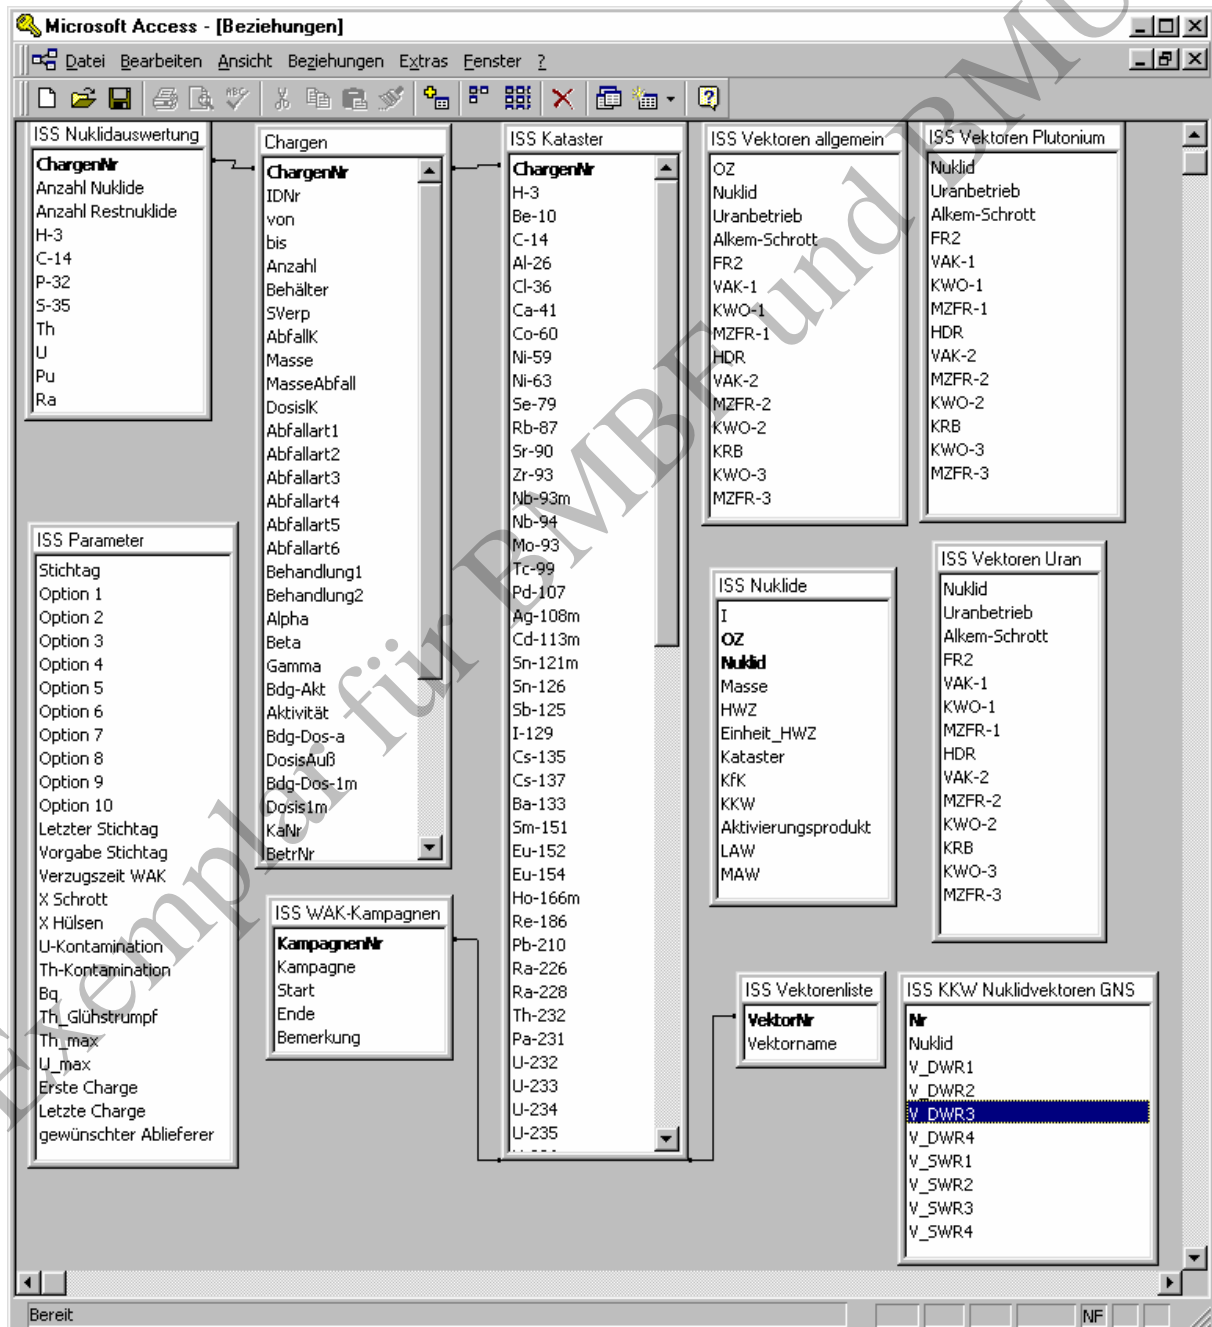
Microsoft Access - [Beziehungen]

Datei Bearbeiten Ansicht Beziehungen Extras Fenster ?

ISS Nuklidauswertung
ChargenNr
Anzahl Nuklide
Anzahl Restnuklide
H-3
C-14
P-32
S-35
Th
U
Pu
Ra

Chargen
ChargenNr
IDNr
von
bis
Anzahl
Behälter
SVerp
AbfallK
Masse
MasseAbfall
DosisK
Abfallart1
Abfallart2
Abfallart3
Abfallart4
Abfallart5
Abfallart6
Behandlung1
Behandlung2
Alpha
Beta
Gamma
Bdg-Akt
Aktivität
Bdg-Dos-a
DosisAuß
Bdg-Dos-1m
Dosis1m
KaNr
BetrNr

ISS Kataster
ChargenNr
H-3
Be-10
C-14
Al-26
Cl-36
Ca-41
Co-60
Ni-59
Ni-63
Se-79
Rb-87
Sr-90
Zr-93
Nb-93m
Nb-94
Mo-93
Tc-99
Pd-107
Ag-108m
Cd-113m
Sn-121m
Sn-126
Sb-125
I-129
Cs-135
Cs-137
Ba-133
Sm-151
Eu-152
Eu-154
Ho-166m
Re-186
Pb-210
Ra-226
Ra-228
Th-232
Pa-231
U-232
U-233
U-234
U-235

ISS Vektoren allgemein
OZ
Nuklid
Uranbetrieb
Alkem-Schrott
FR2
VAK-1
KWO-1
MZFR-1
HDR
VAK-2
MZFR-2
KWO-2
KRB
KWO-3
MZFR-3

ISS Vektoren Plutonium
Nuklid
Uranbetrieb
Alkem-Schrott
FR2
VAK-1
KWO-1
MZFR-1
HDR
VAK-2
MZFR-2
KWO-2
KRB
KWO-3
MZFR-3

ISS Parameter
Stichtag
Option 1
Option 2
Option 3
Option 4
Option 5
Option 6
Option 7
Option 8
Option 9
Option 10
Letzter Stichtag
Vorgabe Stichtag
Verzugszeit WAK
X Schrott
X Hülsen
U-Kontamination
Th-Kontamination
Bq
Th_Glühstrumpf
Th_max
U_max
Erste Charge
Letzte Charge
gewünschter Ablieferer

ISS Nuklide
I
OZ
Nuklid
Masse
HWZ
Einheit_HWZ
Kataster
KfK
KKW
Aktivierungsprodukt
LAW
MAW

ISS Vektoren Uran
Nuklid
Uranbetrieb
Alkem-Schrott
FR2
VAK-1
KWO-1
MZFR-1
HDR
VAK-2
MZFR-2
KWO-2
KRB
KWO-3
MZFR-3

ISS WAK-Kampagnen
KampagnenNr
Kampagne
Start
Ende
Bemerkung

ISS Vektorenliste
VektorNr
Vektorname

ISS KKW Nuklidvektoren GNS
Nr
Nuklid
V_DWR1
V_DWR2
V_DWR3
V_DWR4
V_SWR1
V_SWR2
V_SWR3
V_SWR4

Exemplar für BMBF und BMU

Bereit
NF